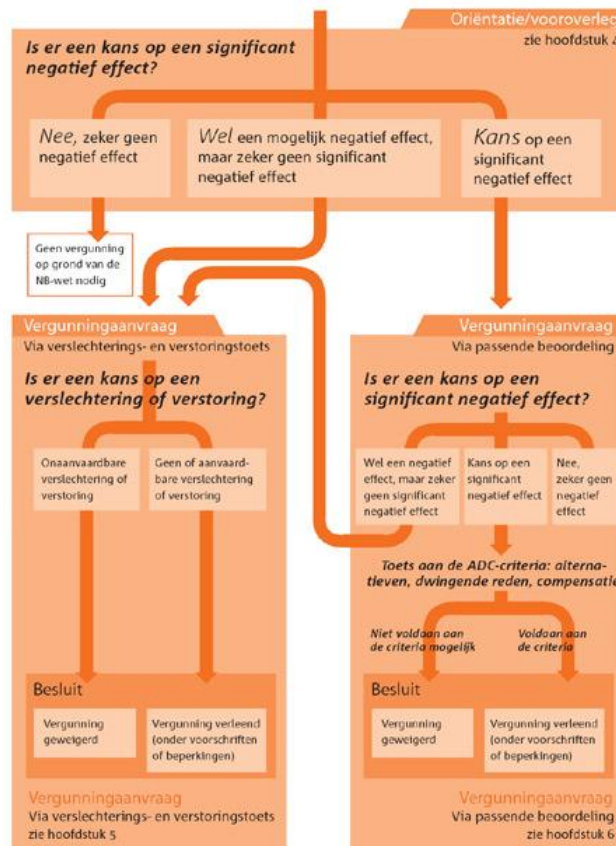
Oriëntatie/vooroverleg
zie hoofdstuk 4

Is er een kans op een significant negatief effect?

Nee, zeker geen negatief effect

Wel een mogelijk negatief effect, maar zeker geen significant negatief effect

Kans op een significant negatief effect

Geen vergunning op grond van de NB-wet nodig

Vergunningaanvraag
Via verslechterings- en verstoringstoets

Is er een kans op een verslechtering of verstoring?

Onaanvaardbare verslechtering of verstoring

Geen of aanvaardbare verslechtering of verstoring

Besluit

Vergunning geweigerd

Vergunning verleend (onder voorschriften of beperkingen)

Vergunningaanvraag
Via verslechterings- en verstoringstoets
zie hoofdstuk 5

Vergunningaanvraag
Via passende beoordeling

Is er een kans op een significant negatief effect?

Wel een negatief effect, maar zeker geen significant negatief effect

Kans op een significant negatief effect

Nee, zeker geen negatief effect

Toets aan de ADC-criteria: alternatieven, dwingende reden, compensatie

Niet voldaan aan de criteria mogelijk

Voldaan aan de criteria

Besluit

Vergunning geweigerd

Vergunning verleend (onder voorschriften of beperkingen)

Vergunningaanvraag
Via passende beoordeling
zie hoofdstuk 6